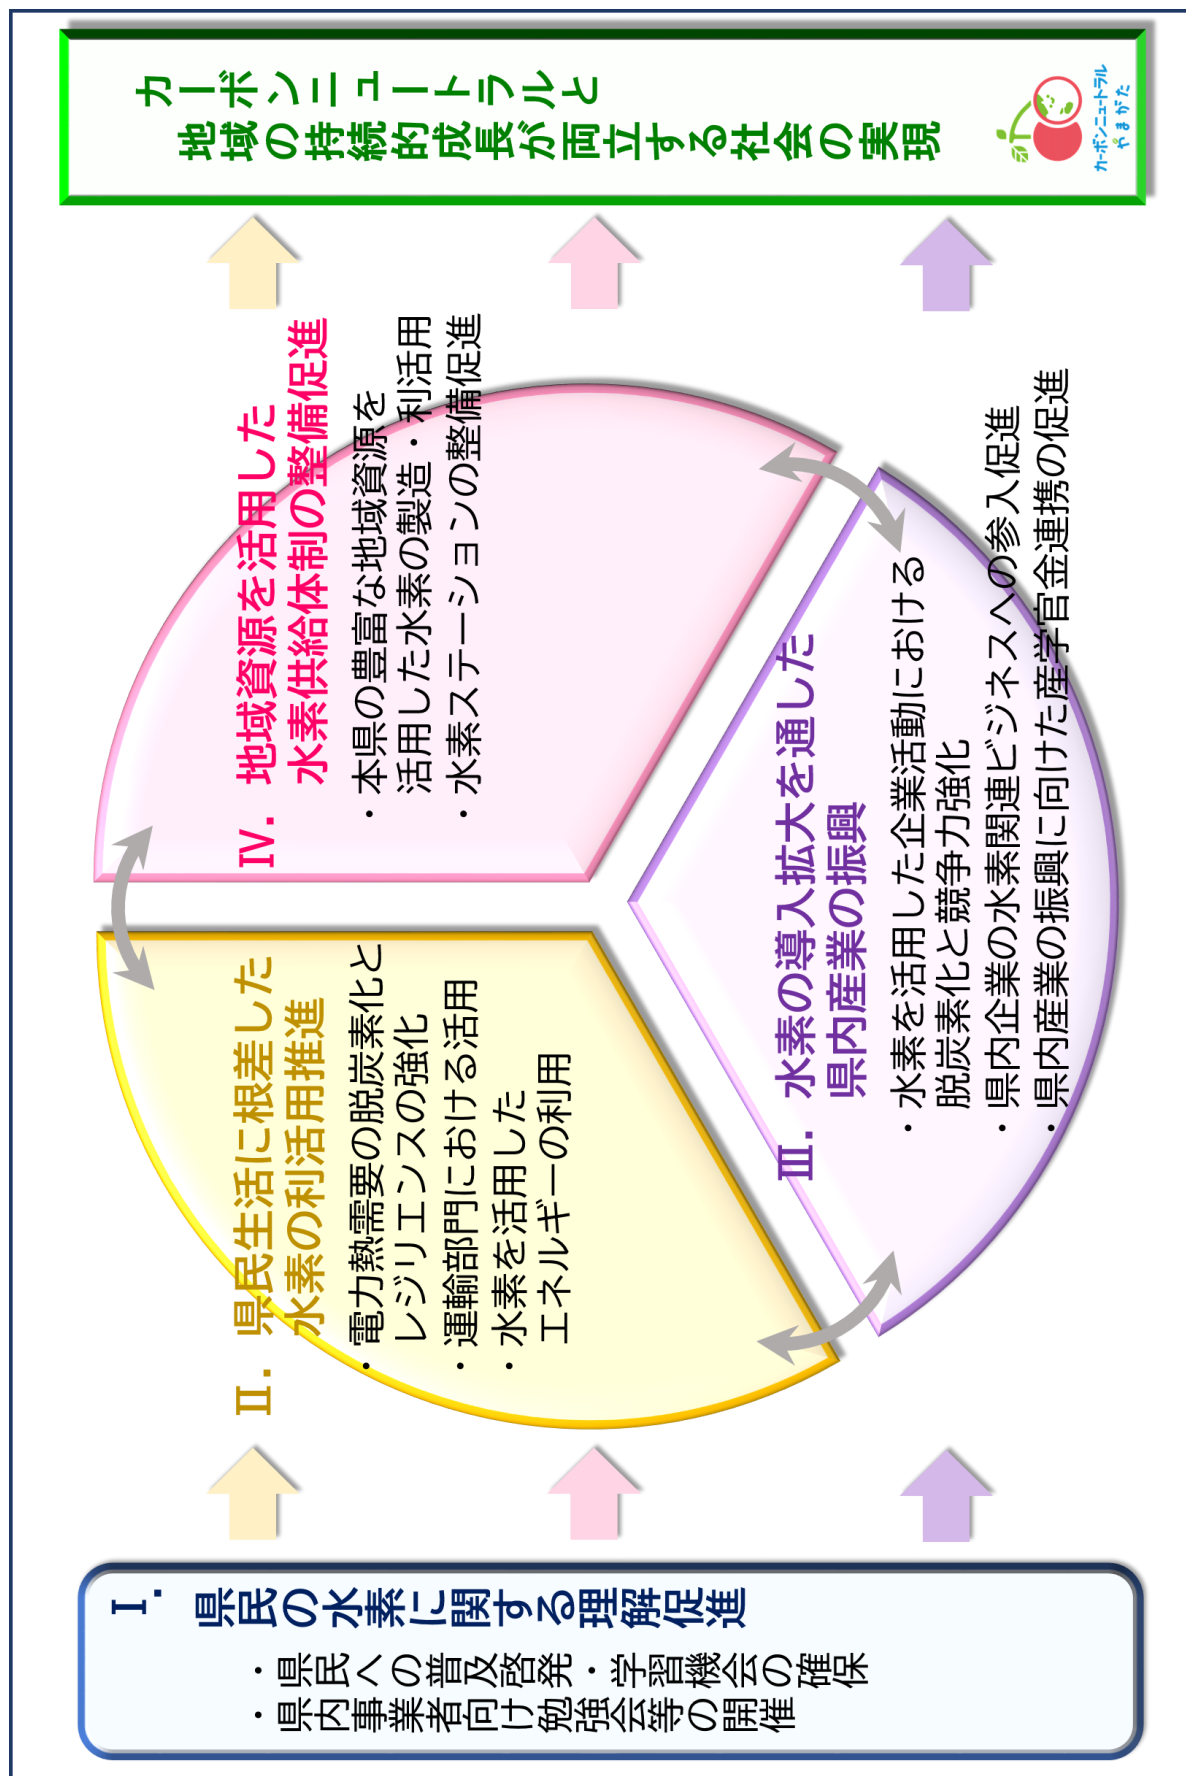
カーボンニュートラルと
地域の持続的成長が両立する社会の実現

カーボンニュートラル やまがた

Ⅳ．地域資源を活用した
水素供給体制の整備促進
・本県の豊富な地域資源を活用した水素の製造・利活用
・水素ステーションの整備促進

Ⅲ．水素の導入拡大を通した
県内産業の振興
・水素を活用した企業活動における脱炭素化と競争力強化
・県内企業の水素関連ビジネスへの参入促進
・県内産業の振興に向けた産学官金連携の促進

Ⅱ．県民生活に根差した
水素の利活用推進
・電力熱需要の脱炭素化とレジリエンスの強化
・運輸部門における活用
・水素を活用したエネルギーの利用

Ⅰ．県民の水素に関する理解促進
・県民への普及啓発・学習機会の確保
・県内事業者向け勉強会等の開催